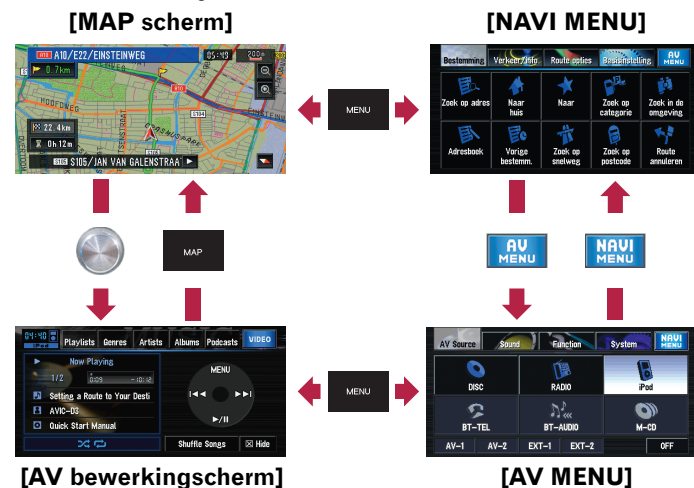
[MAP scherm]

A10/E22/EINSTEINWEG

05:40

200

0.7km

POORTWEG

S104

22.4km

0h12m

S105/JAN VAN GALENSTRAAT

[NAVI MENU]

Bestemming

Verkeer/info

Route opties

Basisinstelling

AV MENU

Zoek op adres

Naar huis

Naar

Zoek op categorie

Zoek in de omgeving

Adresboek

Vorige bestemm.

Zoek op snelweg

Zoek op postcode

Route annuleren

MENU

MAP

AV MENU

NAVI MENU

MENU

04:40

Playlists

Genres

Artists

Albums

Podcasts

VIDEO

Now Playing

1/2

0:09

-10:12

Setting a Route to Your Desti

AVIC-D3

Quick Start Manual

MENU

Shuffle Songs

Hide

AV Source

Sound

Function

System

NAVI MENU

DISC

RADIO

iPod

BT-TEL

BT-AUDIO

M-CD

AV-1

AV-2

EXT-1

EXT-2

OFF

[AV bewerkingscherm]

[AV MENU]